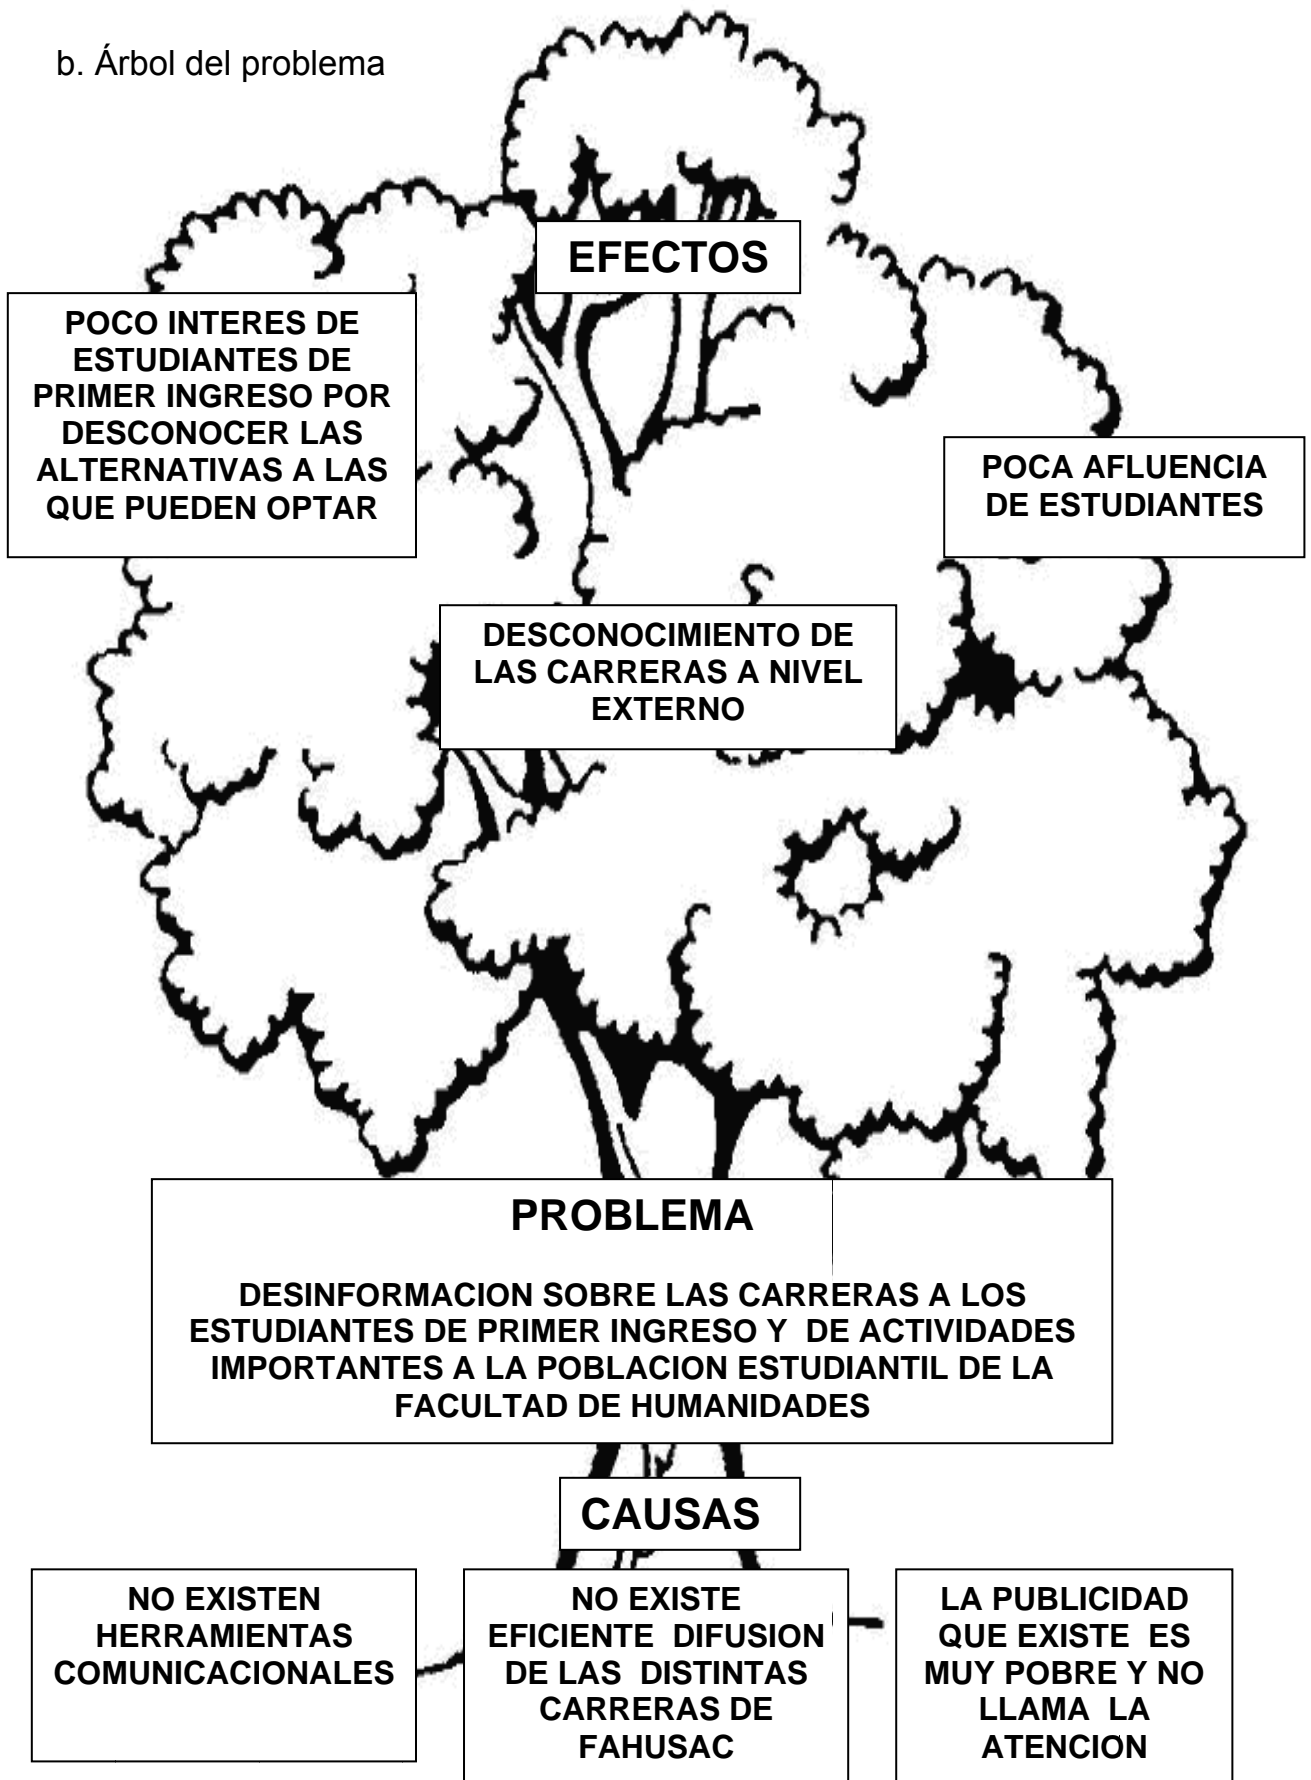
b. Árbol del problema

EFECTOS

POCO INTERES DE ESTUDIANTES DE PRIMER INGRESO POR DESCONOCER LAS ALTERNATIVAS A LAS QUE PUEDEN OPTAR

POCA AFLUENCIA DE ESTUDIANTES

DESCONOCIMIENTO DE LAS CARRERAS A NIVEL EXTERNO

PROBLEMA

DESINFORMACION SOBRE LAS CARRERAS A LOS ESTUDIANTES DE PRIMER INGRESO Y DE ACTIVIDADES IMPORTANTES A LA POBLACION ESTUDIANTIL DE LA FACULTAD DE HUMANIDADES

CAUSAS

NO EXISTEN HERRAMIENTAS COMUNICACIONALES

NO EXISTE EFICIENTE DIFUSION DE LAS DISTINTAS CARRERAS DE FAHUSAC

LA PUBLICIDAD QUE EXISTE ES MUY POBRE Y NO LLAMA LA ATENCION